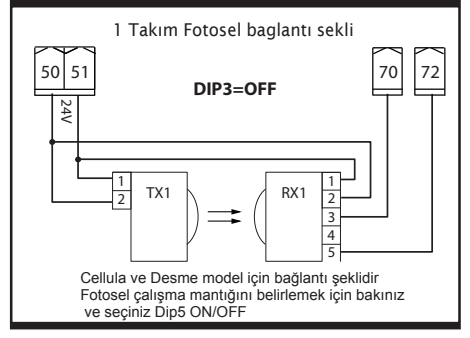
1 Takım Fotosel baglantı sekli

50 51

24V

DIP3=OFF

70 72

1
2
TX1

RX1
1
2
3
4
5

Cellula ve Desme model için bağlantı şeklidir
Fotosel çalışma mantiğini belirlemek için bakınız
ve seçiniz Dip5 ON/OFF